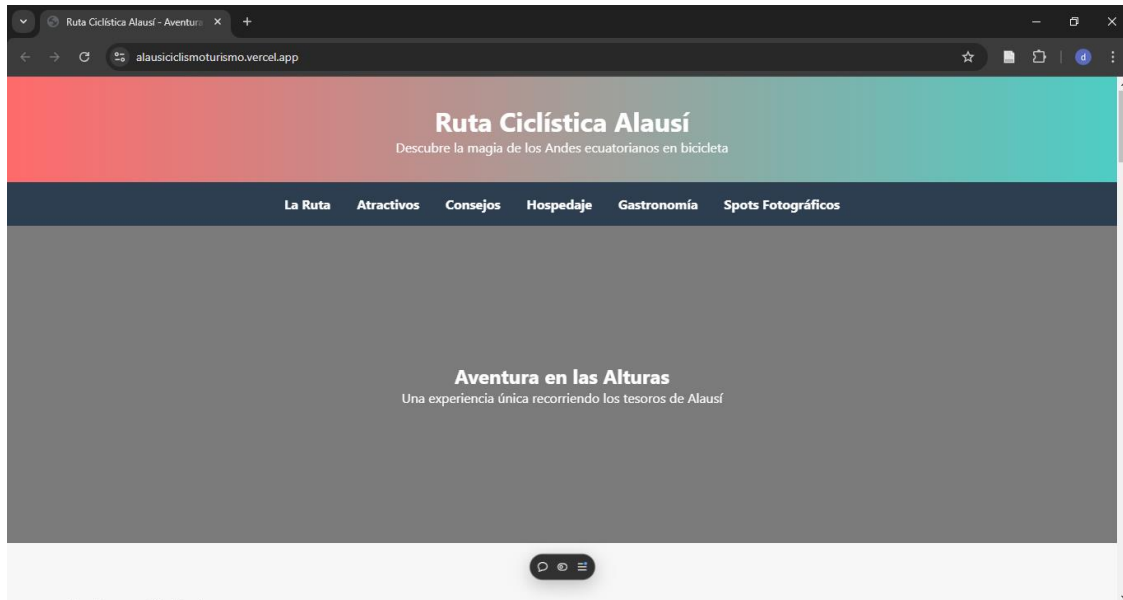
Ruta Ciclística Alausí - Aventura

alausiciclismoturismo.vercel.app

d

Ruta Ciclística Alausí

Descubre la magia de los Andes ecuatorianos en bicicleta

La Ruta Atractivos Consejos Hospedaje Gastronomía Spots Fotográficos

Aventura en las Alturas

Una experiencia única recorriendo los tesoros de Alausí